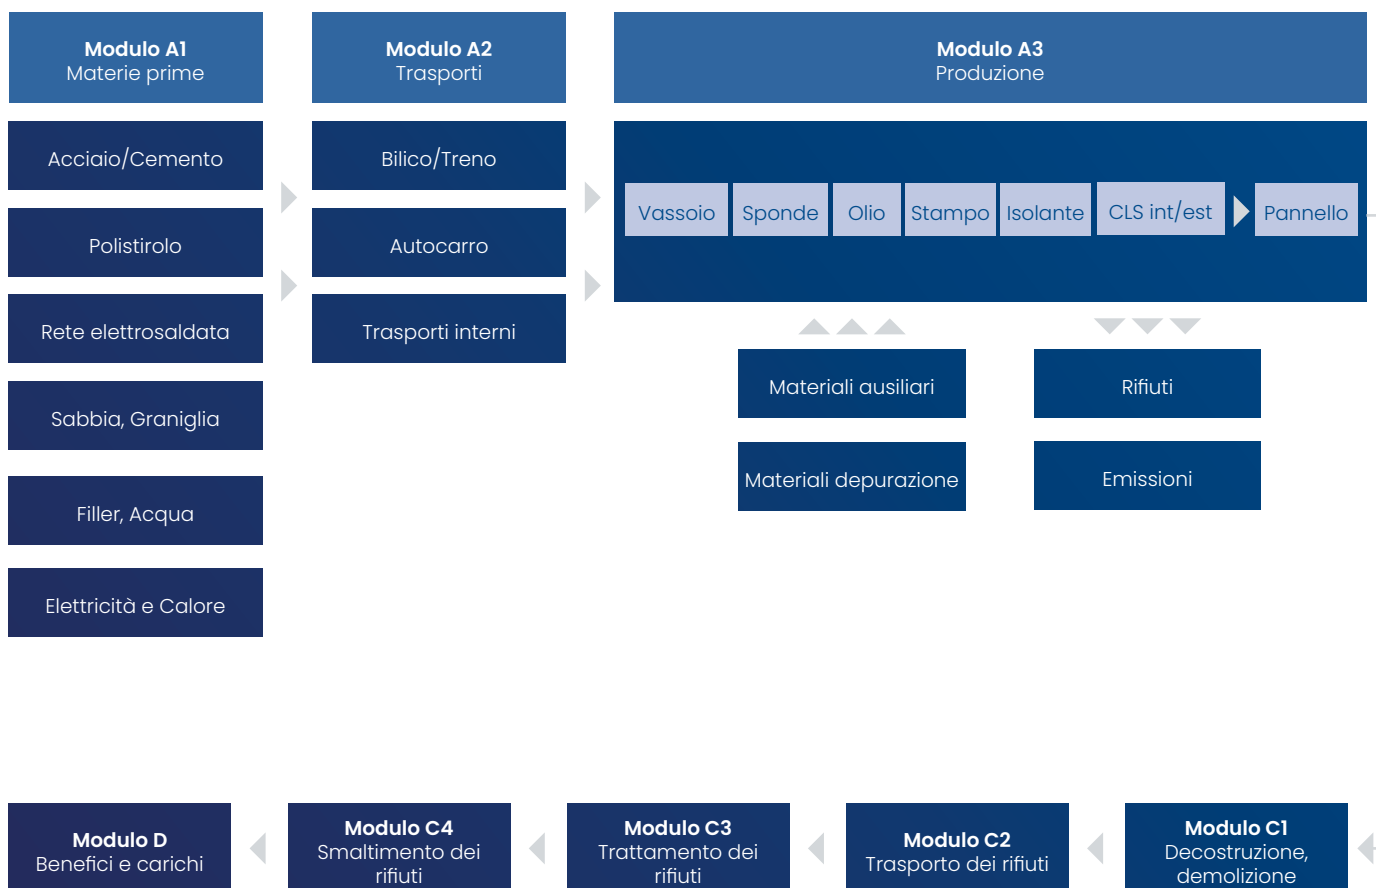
Modulo A1
Materie prime

Modulo A2
Trasporti

Modulo A3
Produzione

Acciaio/Cemento

Polistirolo

Rete elettrosaldata

Sabbia, Graniglia

Filler, Acqua

Elettricità e Calore

Bilico/Treno

Autocarro

Trasporti interni

Vassoio

Sponde

Olio

Stampo

Isolante

CLS int/est

Pannello

Materiali ausiliari

Materiali depurazione

Rifiuti

Emissioni

Modulo D
Benefici e carichi

Modulo C4
Smaltimento dei rifiuti

Modulo C3
Trattamento dei rifiuti

Modulo C2
Trasporto dei rifiuti

Modulo C1
Decostruzione, demolizione